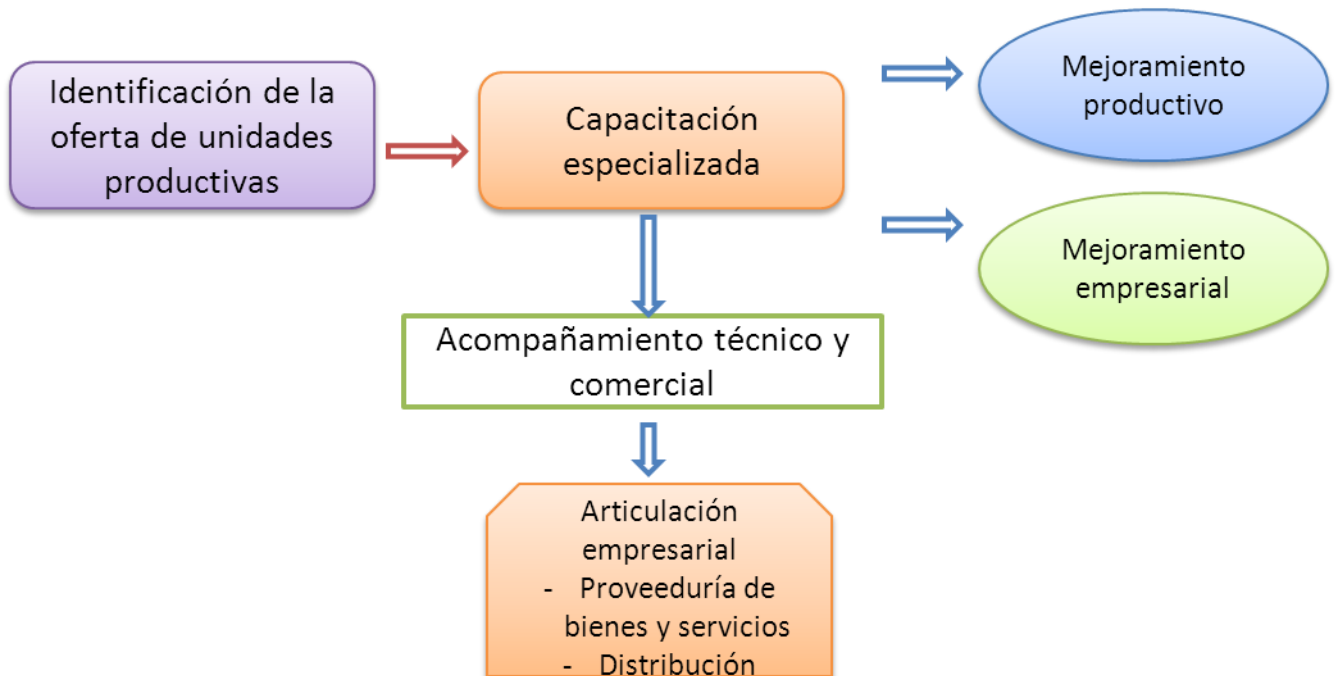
Identificación de la oferta de unidades productivas

Capacitación especializada

Mejoramiento productivo

Mejoramiento empresarial

Acompañamiento técnico y comercial

Articulación empresarial
- Proveeduría de bienes y servicios
- Distribución